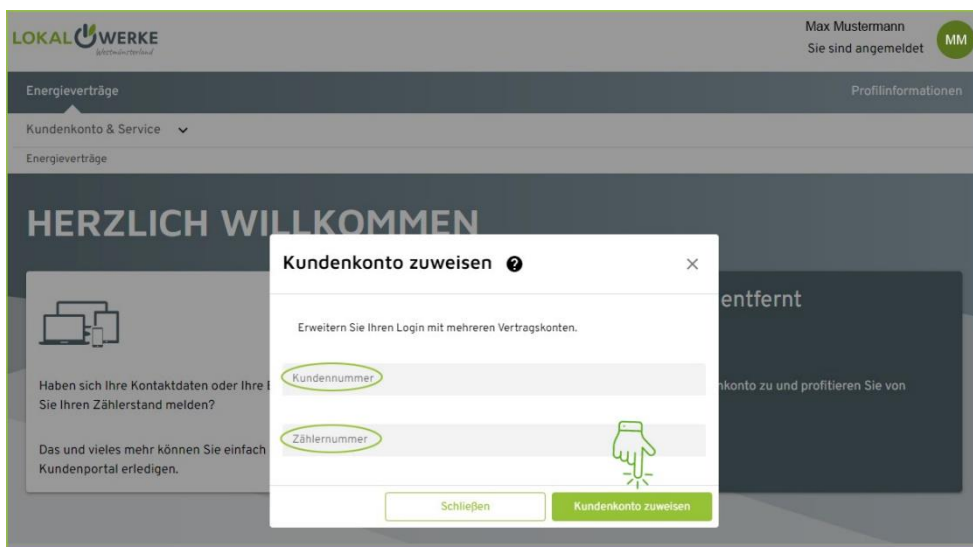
LOKAL WERKE
Westmünsterland

Max Mustermann
Sie sind angemeldet
MM

Energieverträge
Profilinformationen

Kundenkonto & Service

Energieverträge

HERZLICH WILLKOMMEN

Haben sich Ihre Kontaktdaten oder Ihre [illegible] Sie Ihren Zählerstand melden?

Das und vieles mehr können Sie einfach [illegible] Kundenportal erledigen.

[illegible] entfernt

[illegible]nkonto zu und profitieren Sie von

Kundenkonto zuweisen

×

Erweitern Sie Ihren Login mit mehreren Vertragskonten.

Kundennummer

Zählernummer

Schließen
Kundenkonto zuweisen